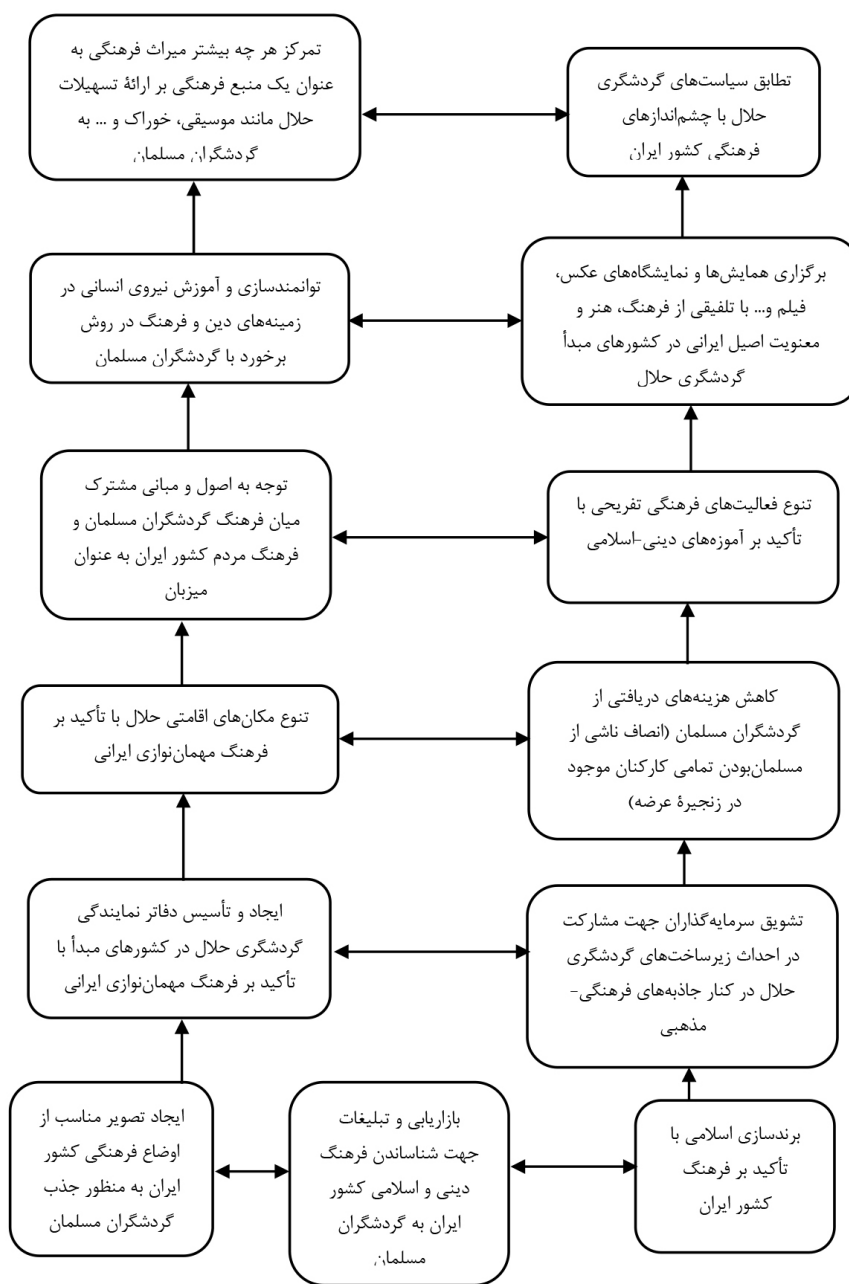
تمرکز هر چه بیشتر میراث فرهنگی به عنوان یک منبع فرهنگی بر ارائهٔ تسهیلات حلال مانند موسیقی، خوراک و ... به گردشگران مسلمان

تطابق سیاست‌های گردشگری حلال با چشم‌اندازهای فرهنگی کشور ایران

توانمندسازی و آموزش نیروی انسانی در زمینه‌های دین و فرهنگ در روش برخورد با گردشگران مسلمان

برگزاری همایش‌ها و نمایشگاه‌های عکس، فیلم و... با تلفیقی از فرهنگ، هنر و معنویت اصیل ایرانی در کشورهای مبدأ گردشگری حلال

توجه به اصول و مبانی مشترک میان فرهنگ گردشگران مسلمان و فرهنگ مردم کشور ایران به عنوان میزبان

تنوع فعالیت‌های فرهنگی تفریحی با تأکید بر آموزه‌های دینی-اسلامی

تنوع مکان‌های اقامتی حلال با تأکید بر فرهنگ مهمان‌نوازی ایرانی

کاهش هزینه‌های دریافتی از گردشگران مسلمان (انصاف ناشی از مسلمان‌بودن تمامی کارکنان موجود در زنجیرهٔ عرضه)

ایجاد و تأسیس دفاتر نمایندگی گردشگری حلال در کشورهای مبدأ با تأکید بر فرهنگ مهمان‌نوازی ایرانی

تشویق سرمایه‌گذاران جهت مشارکت در احداث زیرساخت‌های گردشگری حلال در کنار جاذبه‌های فرهنگی-مذهبی

ایجاد تصویر مناسب از اوضاع فرهنگی کشور ایران به منظور جذب گردشگران مسلمان

بازاریابی و تبلیغات جهت شناساندن فرهنگ دینی و اسلامی کشور ایران به گردشگران مسلمان

برندسازی اسلامی با تأکید بر فرهنگ کشور ایران